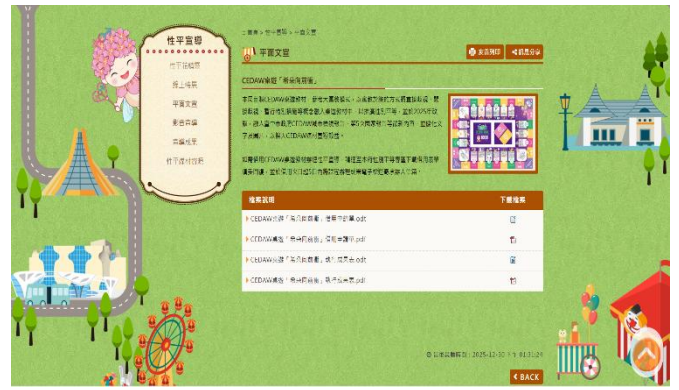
性平宣導

性平討論區
線上特展
平面文宣
影音媒體
高雄成果
性平成效分析

首頁 > 性平宣導 > 平面文宣

平面文宣

友善列印
訊息分享

CEDAW桌遊「幸福高雄」

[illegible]

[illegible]

| 檔案說明 | 下載檔案 |
|---|---|
| CEDAW桌遊「幸福高雄」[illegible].odt | |
| CEDAW桌遊「幸福高雄」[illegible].pdf | |
| CEDAW桌遊「幸福高雄」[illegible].odt | |
| CEDAW桌遊「幸福高雄」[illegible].pdf | |

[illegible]：2025-12-30 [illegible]

BACK